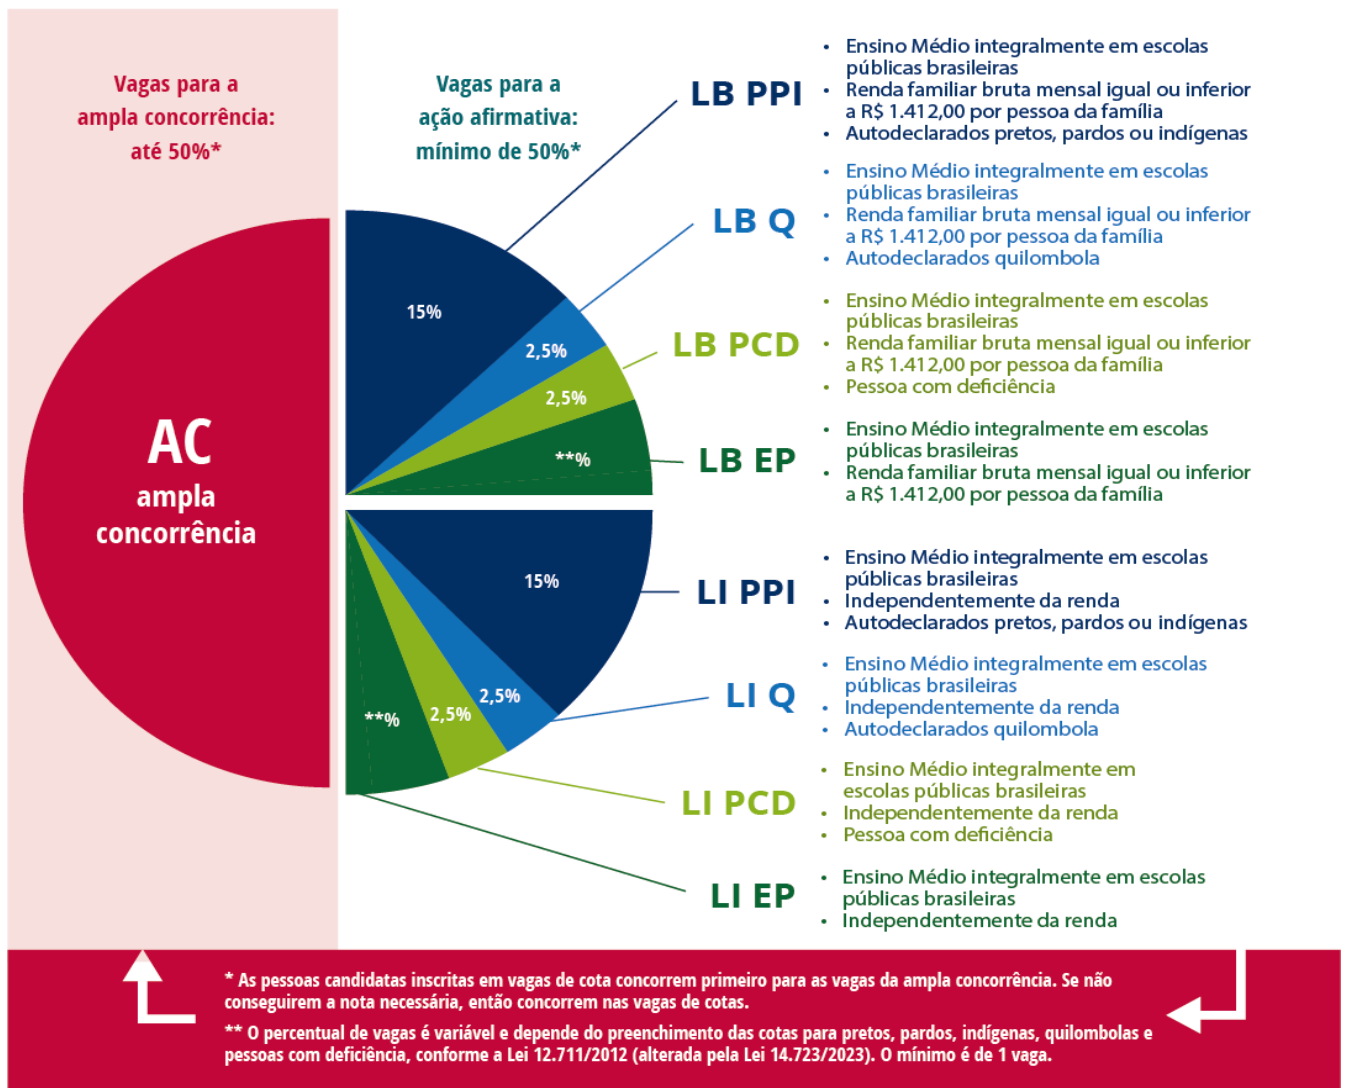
Vagas para a ampla concorrência: até 50%*

Vagas para a ação afirmativa: mínimo de 50%*

AC
ampla concorrência

15%
2,5%
2,5%
**%

15%
2,5%
2,5%
**%

LB PPI
• Ensino Médio integralmente em escolas públicas brasileiras
• Renda familiar bruta mensal igual ou inferior a R$ 1.412,00 por pessoa da família
• Autodeclarados pretos, pardos ou indígenas

LB Q
• Ensino Médio integralmente em escolas públicas brasileiras
• Renda familiar bruta mensal igual ou inferior a R$ 1.412,00 por pessoa da família
• Autodeclarados quilombola

LB PCD
• Ensino Médio integralmente em escolas públicas brasileiras
• Renda familiar bruta mensal igual ou inferior a R$ 1.412,00 por pessoa da família
• Pessoa com deficiência

LB EP
• Ensino Médio integralmente em escolas públicas brasileiras
• Renda familiar bruta mensal igual ou inferior a R$ 1.412,00 por pessoa da família

LI PPI
• Ensino Médio integralmente em escolas públicas brasileiras
• Independentemente da renda
• Autodeclarados pretos, pardos ou indígenas

LI Q
• Ensino Médio integralmente em escolas públicas brasileiras
• Independentemente da renda
• Autodeclarados quilombola

LI PCD
• Ensino Médio integralmente em escolas públicas brasileiras
• Independentemente da renda
• Pessoa com deficiência

LI EP
• Ensino Médio integralmente em escolas públicas brasileiras
• Independentemente da renda

* As pessoas candidatas inscritas em vagas de cota concorrem primeiro para as vagas da ampla concorrência. Se não conseguirem a nota necessária, então concorrem nas vagas de cotas.

** O percentual de vagas é variável e depende do preenchimento das cotas para pretos, pardos, indígenas, quilombolas e pessoas com deficiência, conforme a Lei 12.711/2012 (alterada pela Lei 14.723/2023). O mínimo é de 1 vaga.